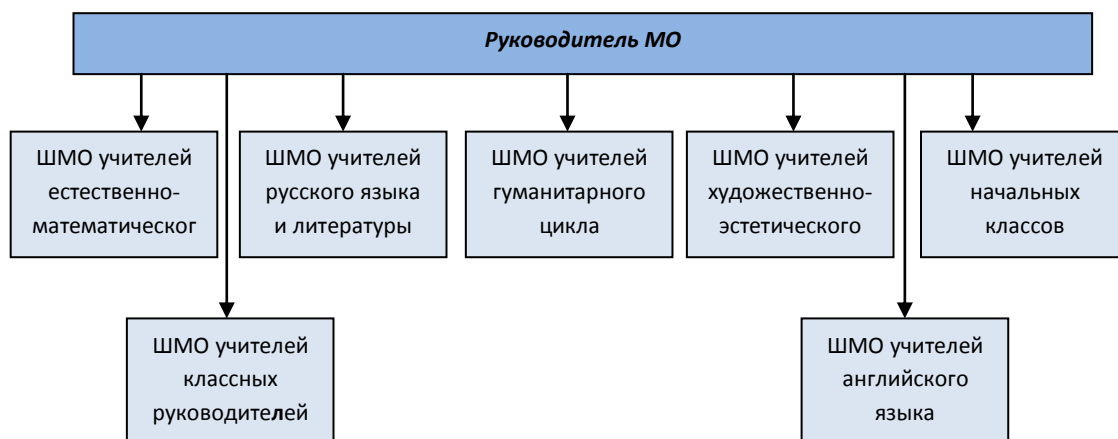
Руководитель МО

ШМО учителей естественно-математическог

ШМО учителей русского языка и литературы

ШМО учителей гуманитарного цикла

ШМО учителей художественно-эстетического

ШМО учителей начальных классов

ШМО учителей классных руководителей

ШМО учителей английского языка